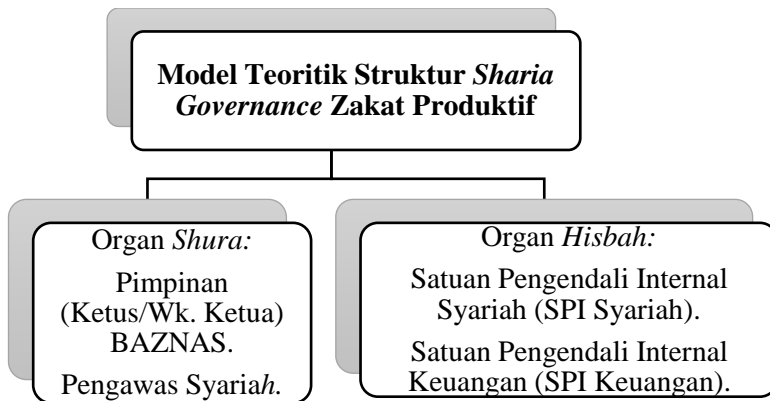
Model Teoritik Struktur *Sharia Governance* Zakat Produktif

Organ *Shura:*

Pimpinan (Ketus/Wk. Ketua) BAZNAS.

Pengawas Syaria*h.*

Organ *Hisbah:*

Satuan Pengendali Internal Syariah (SPI Syariah).

Satuan Pengendali Internal Keuangan (SPI Keuangan).